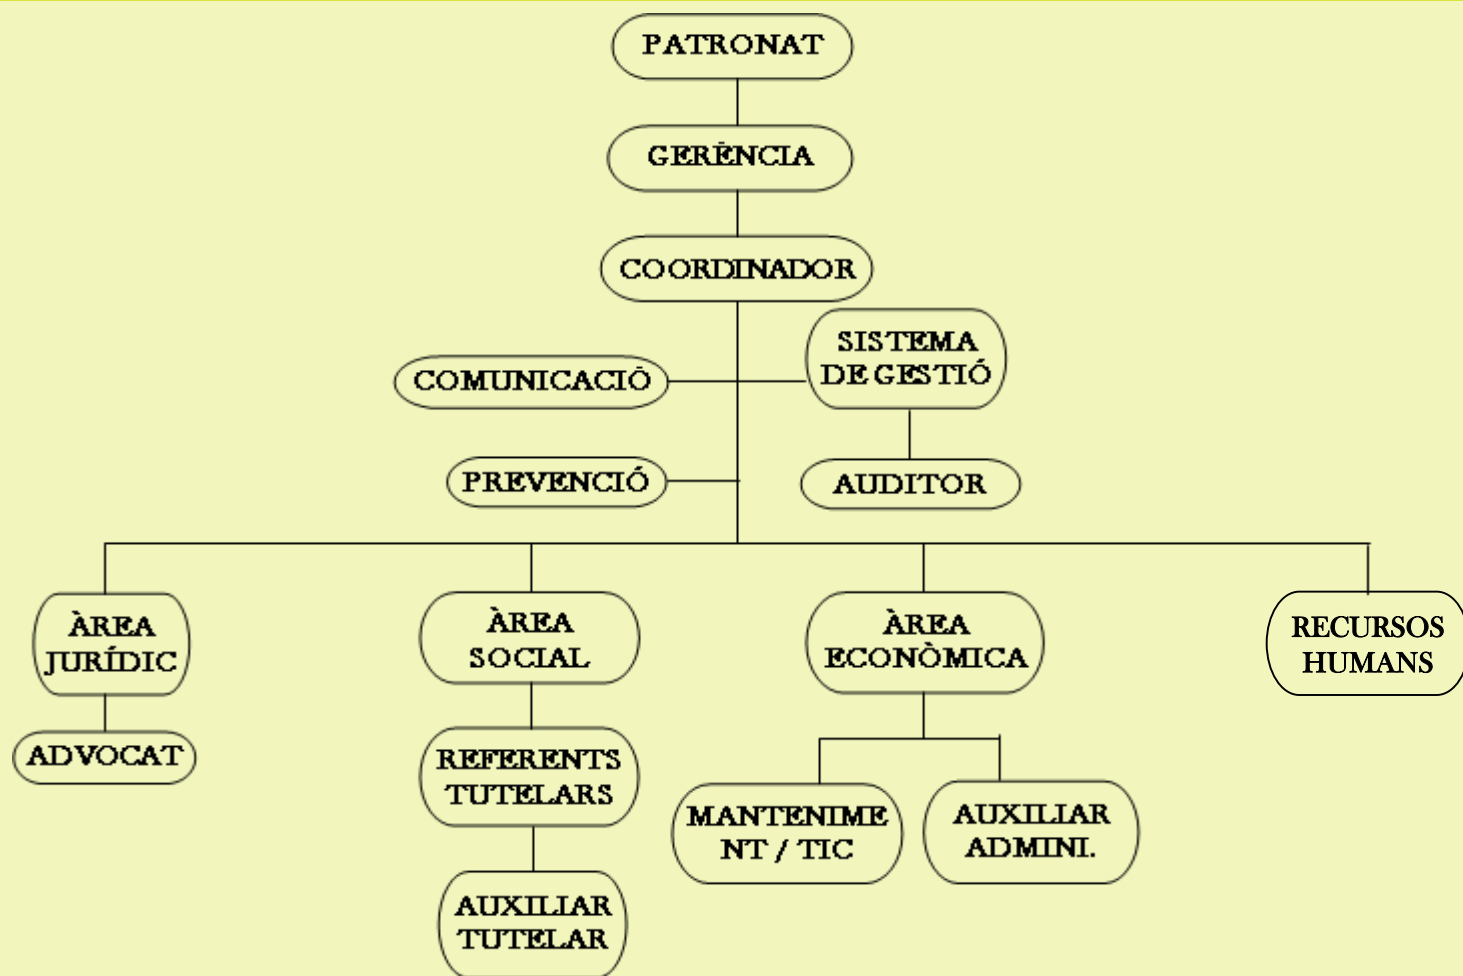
PATRONAT

GERÈNCIA

COORDINADOR

COMUNICACIÓ

SISTEMA DE GESTIÓ

PREVENCIÓ

AUDITOR

ÀREA JURÍDIC

ADVOCAT

ÀREA SOCIAL

REFERENTS TUTELARS

AUXILIAR TUTELAR

ÀREA ECONÒMICA

MANTENIMENT / TIC

AUXILIAR ADMINI.

RECURSOS HUMANS